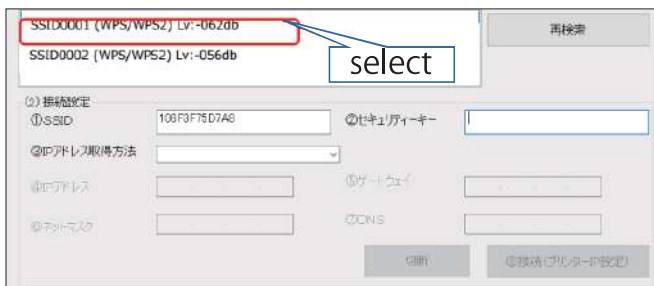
SSID0001 (WPS/WPS2) Lv:-062db

SSID0002 (WPS/WPS2) Lv:-056db

select

再検索

(2) 接続設定

①SSID

106F3F75D7A8

②セキュリティーキー

③IPアドレス取得方法

④IPアドレス

⑤ゲートウェイ

⑥ネットマスク

⑦DNS

切断

⑧接続(プリンターIP設定)